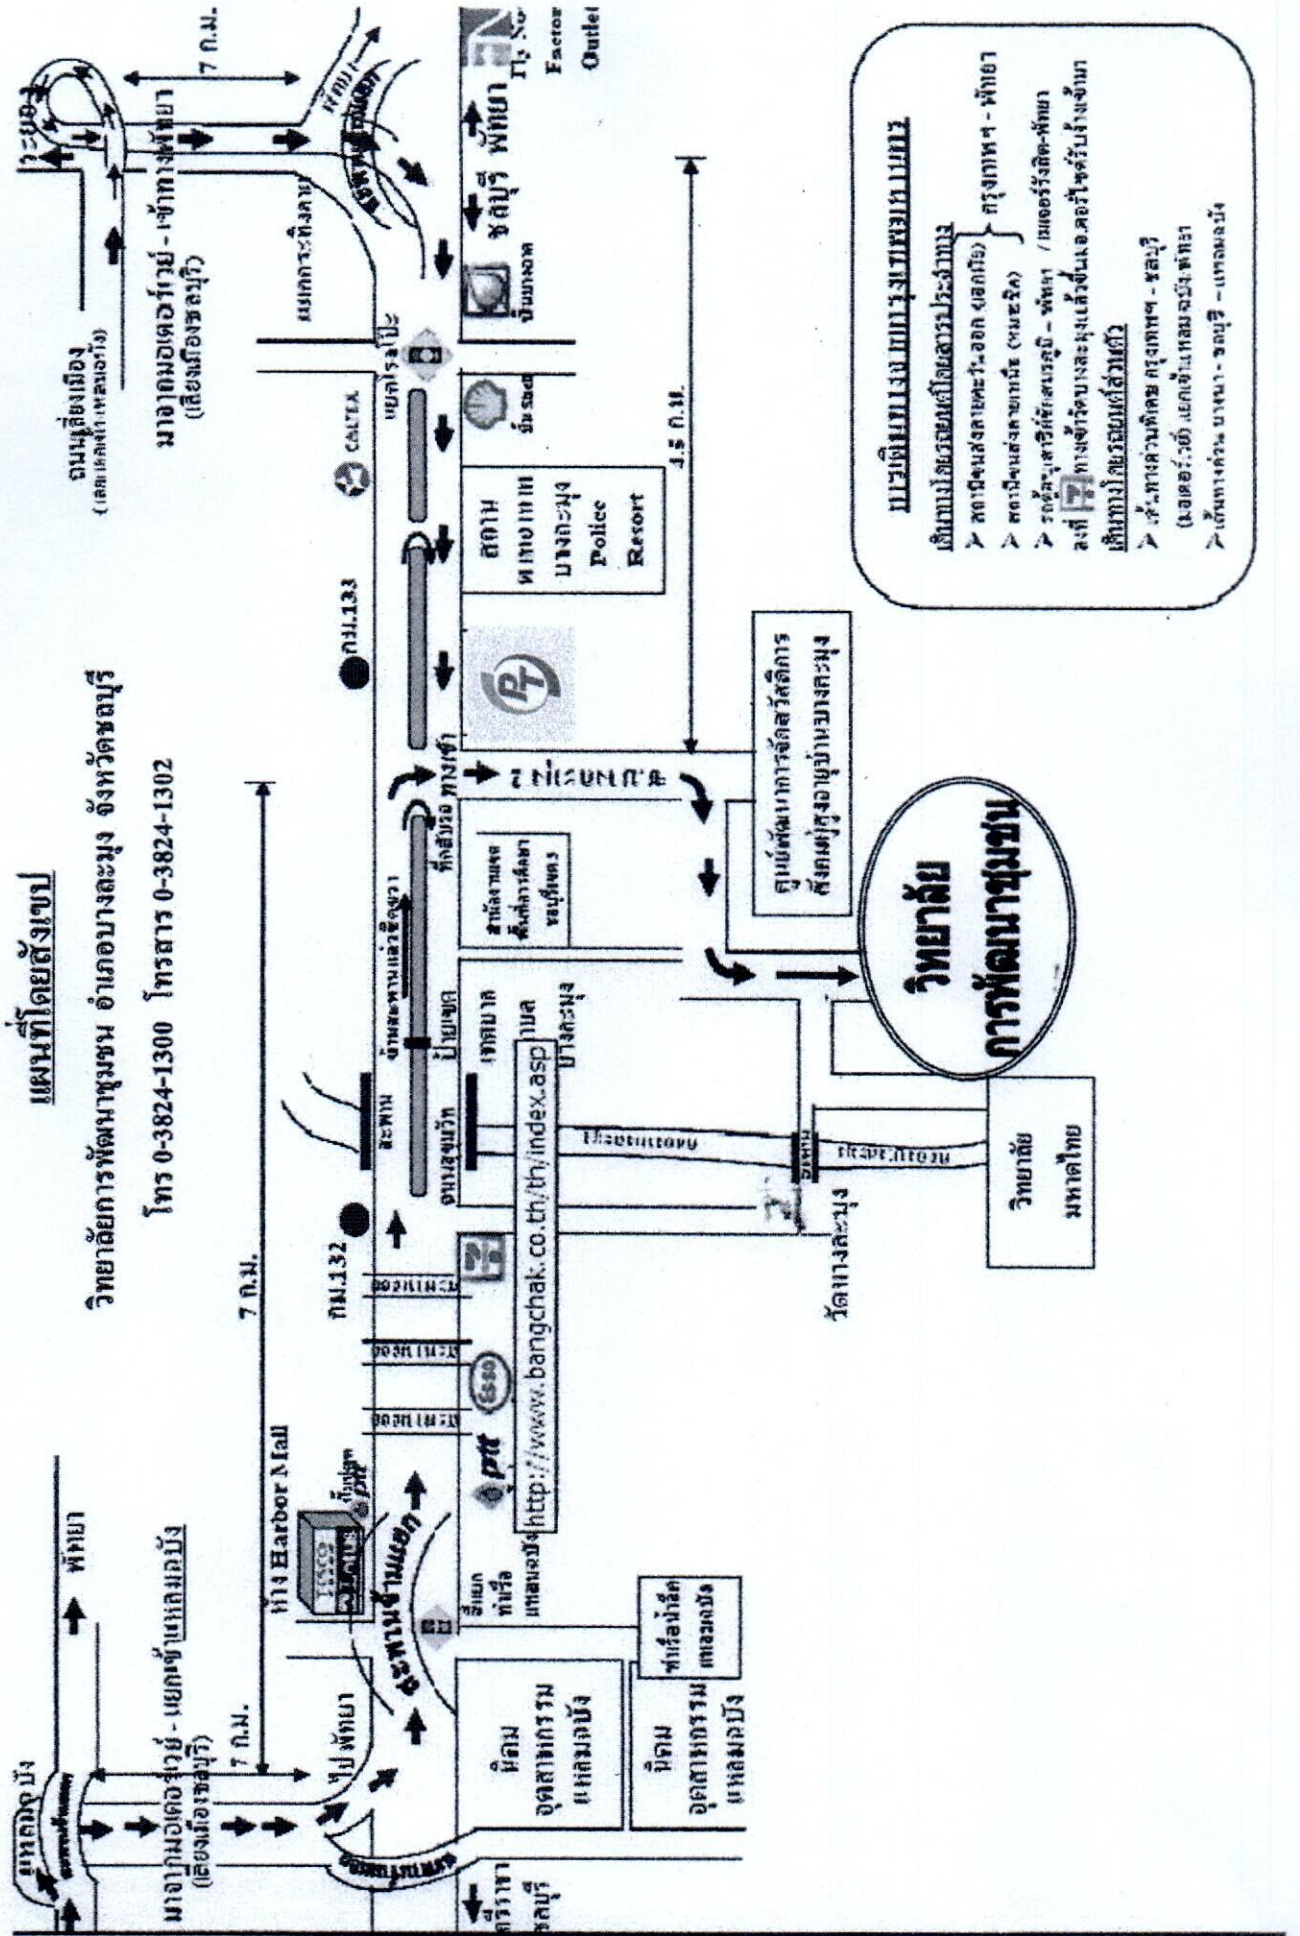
แผนที่โดยสังเขป

วิทยาลัยการพัฒนาชุมชน อำเภอบางละมุง จังหวัดชลบุรี

โทร 0-3824-1300 โทรสาร 0-3824-1302

7 ก.ม.

7 ก.ม.

7 ก.ม.

4.5 ก.ม.

ถนนเลี่ยงเมือง (เลยแยกเข้าแหลมฉบัง)

มาจากมอเตอร์เวย์ - เข้าทางพัทยา (เลี่ยงเมืองชลบุรี)

มาจากมอเตอร์เวย์ - แยกเข้าแหลมฉบัง (เลี่ยงเมืองชลบุรี)

ระยอง

แหลมฉบัง

พัทยา

ไป พัทยา

ศรีราชา ชลบุรี

ห้าง Harbor Mall

สะพานข้ามแยก

นิคมอุตสาหกรรมแหลมฉบัง

นิคมอุตสาหกรรมแหลมฉบัง

ท่าเรือน้ำลึกแหลมฉบัง

สี่แยกท่าเรือแหลมฉบัง

ptt

Esso

กม.132

กม.133

http://www.bangchak.co.th/th/index.asp

วัดบางละมุง

วิทยาลัยมหาดไทย

เทศบาลบางละมุง

สะพาน

ตลาดบางละมุง

สำนักงานเขตพื้นที่การศึกษาชลบุรี

ที่กลับรถ

ทางเข้า

วิทยาลัยการพัฒนาชุมชน

ศูนย์พัฒนาการจัดสวัสดิการสังคมผู้สูงอายุบ้านบางละมุง

สถานีตำรวจบางละมุง Police Resort

CALTEX

แยกไฟแดง

ปั๊มเชลล์

ปั๊มบางจาก

แยกกระทิงลาย

ชลบุรี พัทยา

Factory Outlet

การเดินทางมาวิทยาลัยการพัฒนาชุมชน

เดินทางโดยรถยนต์โดยสารประจำทาง

สถานีขนส่งสายตะวันออก (เอกมัย) กรุงเทพฯ - พัทยา

สถานีขนส่งสายเหนือ (หมอชิต)

รถตู้อนุสาวรีย์ชัยสมรภูมิ - พัทยา / มอเตอร์ไซค์-พัทยา

ลงที่ ทางเข้าวัดบางละมุงเสร็จแล้วต่อรถรับจ้างเข้ามา

เดินทางโดยรถยนต์ส่วนตัว

ขึ้นทางด่วนพิเศษ กรุงเทพฯ - ชลบุรี (มอเตอร์เวย์) แยกเข้าแหลมฉบัง-พัทยา

เส้นทางถนน บางนา - ชลบุรี - แหลมฉบัง